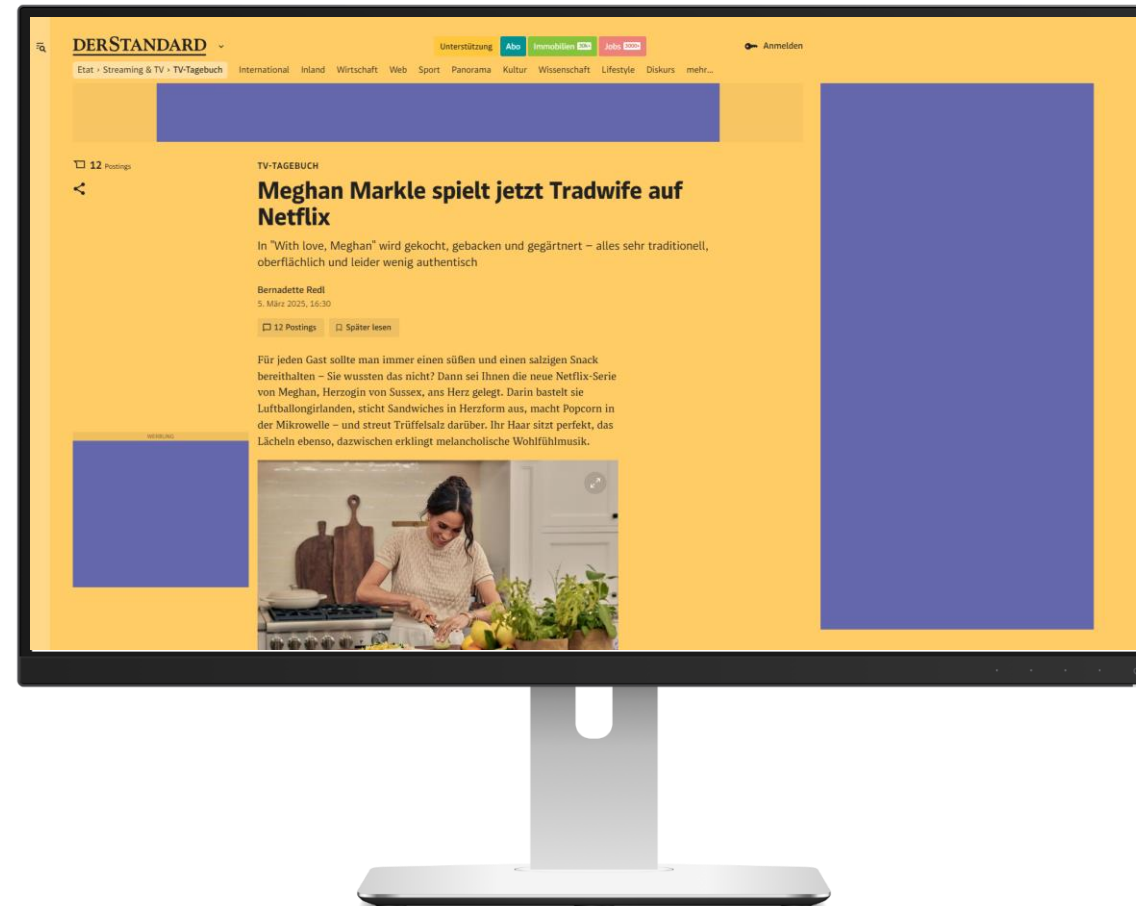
DERSTANDARD

Unterstützung Abo Immobilien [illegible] Jobs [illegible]

Anmelden

Etat › Streaming & TV › TV-Tagebuch International Inland Wirtschaft Web Sport Panorama Kultur Wissenschaft Lifestyle Diskurs mehr...

12 Postings

TV-TAGEBUCH

Meghan Markle spielt jetzt Tradwife auf Netflix

In "With love, Meghan" wird gekocht, gebacken und gegärtnert – alles sehr traditionell, oberflächlich und leider wenig authentisch

Bernadette Redl
5. März 2025, 16:30

12 Postings Später lesen

Für jeden Gast sollte man immer einen süßen und einen salzigen Snack bereithalten – Sie wussten das nicht? Dann sei Ihnen die neue Netflix-Serie von Meghan, Herzogin von Sussex, ans Herz gelegt. Darin bastelt sie Luftballongirlanden, sticht Sandwiches in Herzform aus, macht Popcorn in der Mikrowelle – und streut Trüffelsalz darüber. Ihr Haar sitzt perfekt, das Lächeln ebenso, dazwischen erklingt melancholische Wohlfühlmusik.

WERBUNG